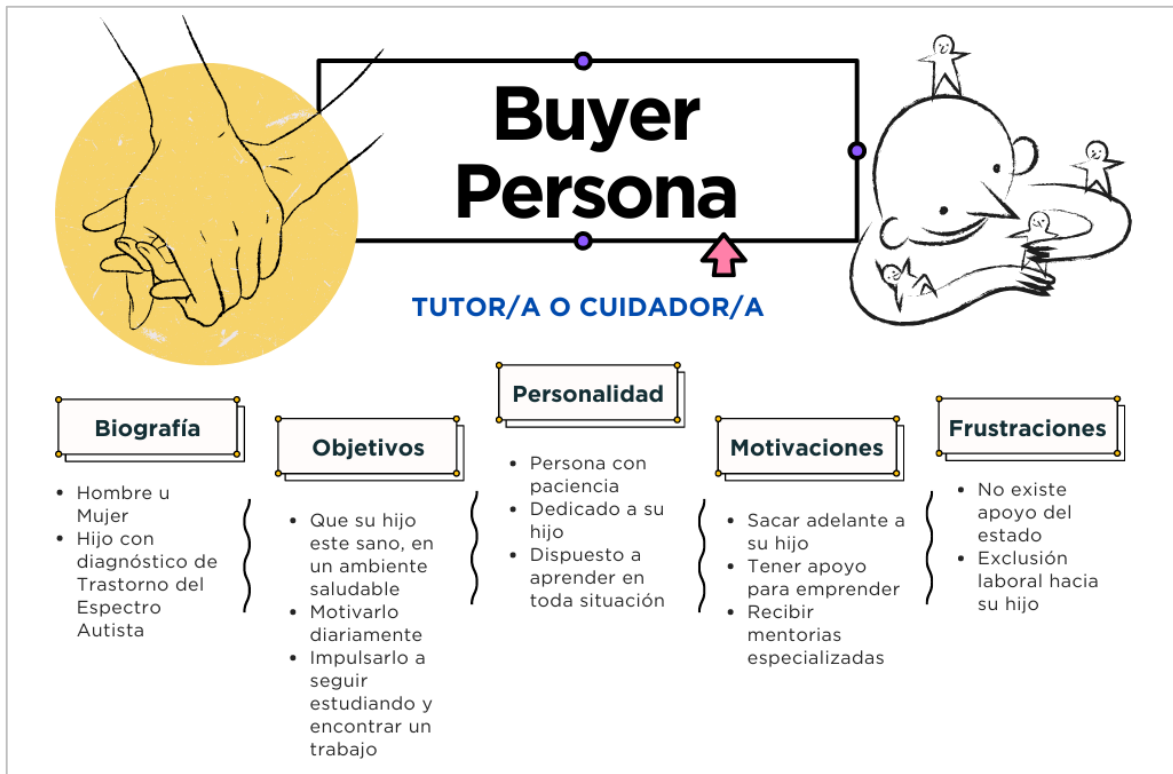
Buyer Persona

TUTOR/A O CUIDADOR/A

Biografía

- Hombre u Mujer
- Hijo con diagnóstico de Trastorno del Espectro Autista

Objetivos

- Que su hijo este sano, en un ambiente saludable
- Motivarlo diariamente
- Impulsarlo a seguir estudiando y encontrar un trabajo

Personalidad

- Persona con paciencia
- Dedicado a su hijo
- Dispuesto a aprender en toda situación

Motivaciones

- Sacar adelante a su hijo
- Tener apoyo para emprender
- Recibir mentorias especializadas

Frustraciones

- No existe apoyo del estado
- Exclusión laboral hacia su hijo